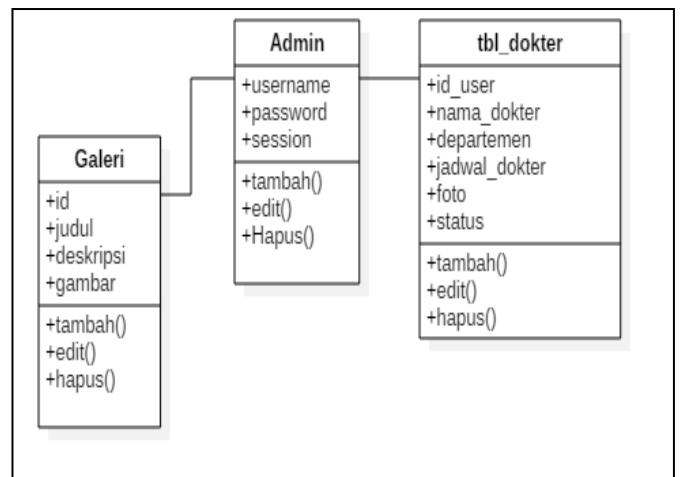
Admin

+username
+password
+session

+tambah()
+edit()
+Hapus()

tbl_dokter

+id_user
+nama_dokter
+departemen
+jadwal_dokter
+foto
+status

+tambah()
+edit()
+hapus()

Galeri

+id
+judul
+deskripsi
+gambar

+tambah()
+edit()
+hapus()